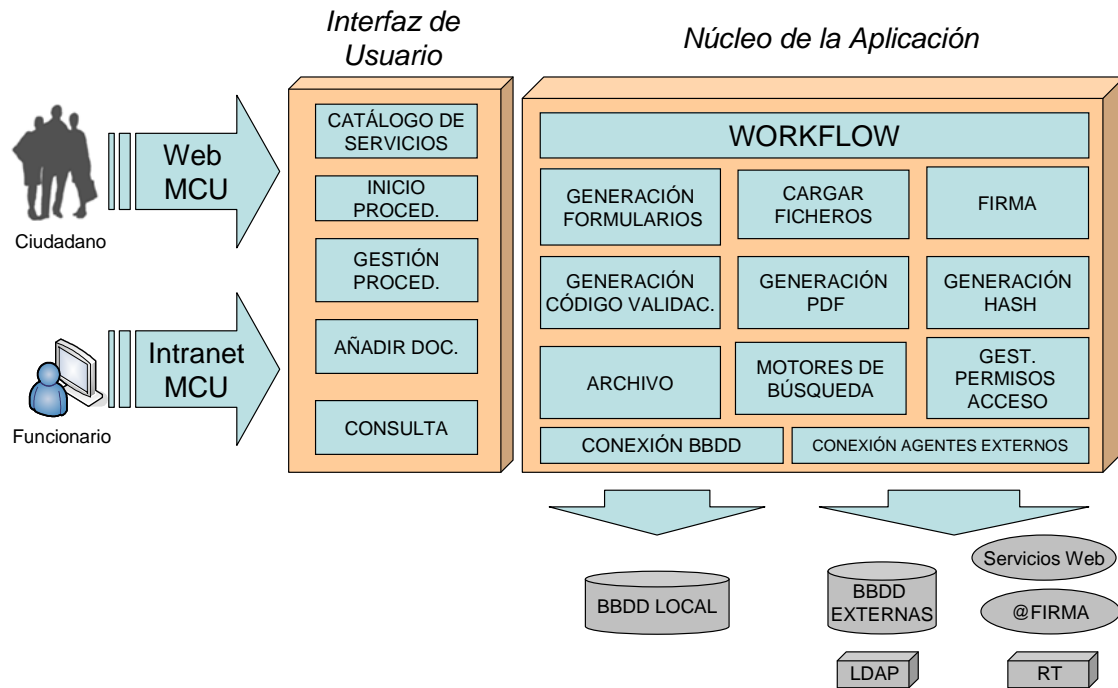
Interfaz de Usuario

Núcleo de la Aplicación

Web MCU

Ciudadano

Intranet MCU

Funcionario

CATÁLOGO DE SERVICIOS

INICIO PROCED.

GESTIÓN PROCED.

AÑADIR DOC.

CONSULTA

WORKFLOW

GENERACIÓN FORMULARIOS

CARGAR FICHEROS

FIRMA

GENERACIÓN CÓDIGO VALIDAC.

GENERACIÓN PDF

GENERACIÓN HASH

ARCHIVO

MOTORES DE BÚSQUEDA

GEST. PERMISOS ACCESO

CONEXIÓN BBDD

CONEXIÓN AGENTES EXTERNOS

BBDD LOCAL

BBDD EXTERNAS

Servicios Web

@FIRMA

LDAP

RT